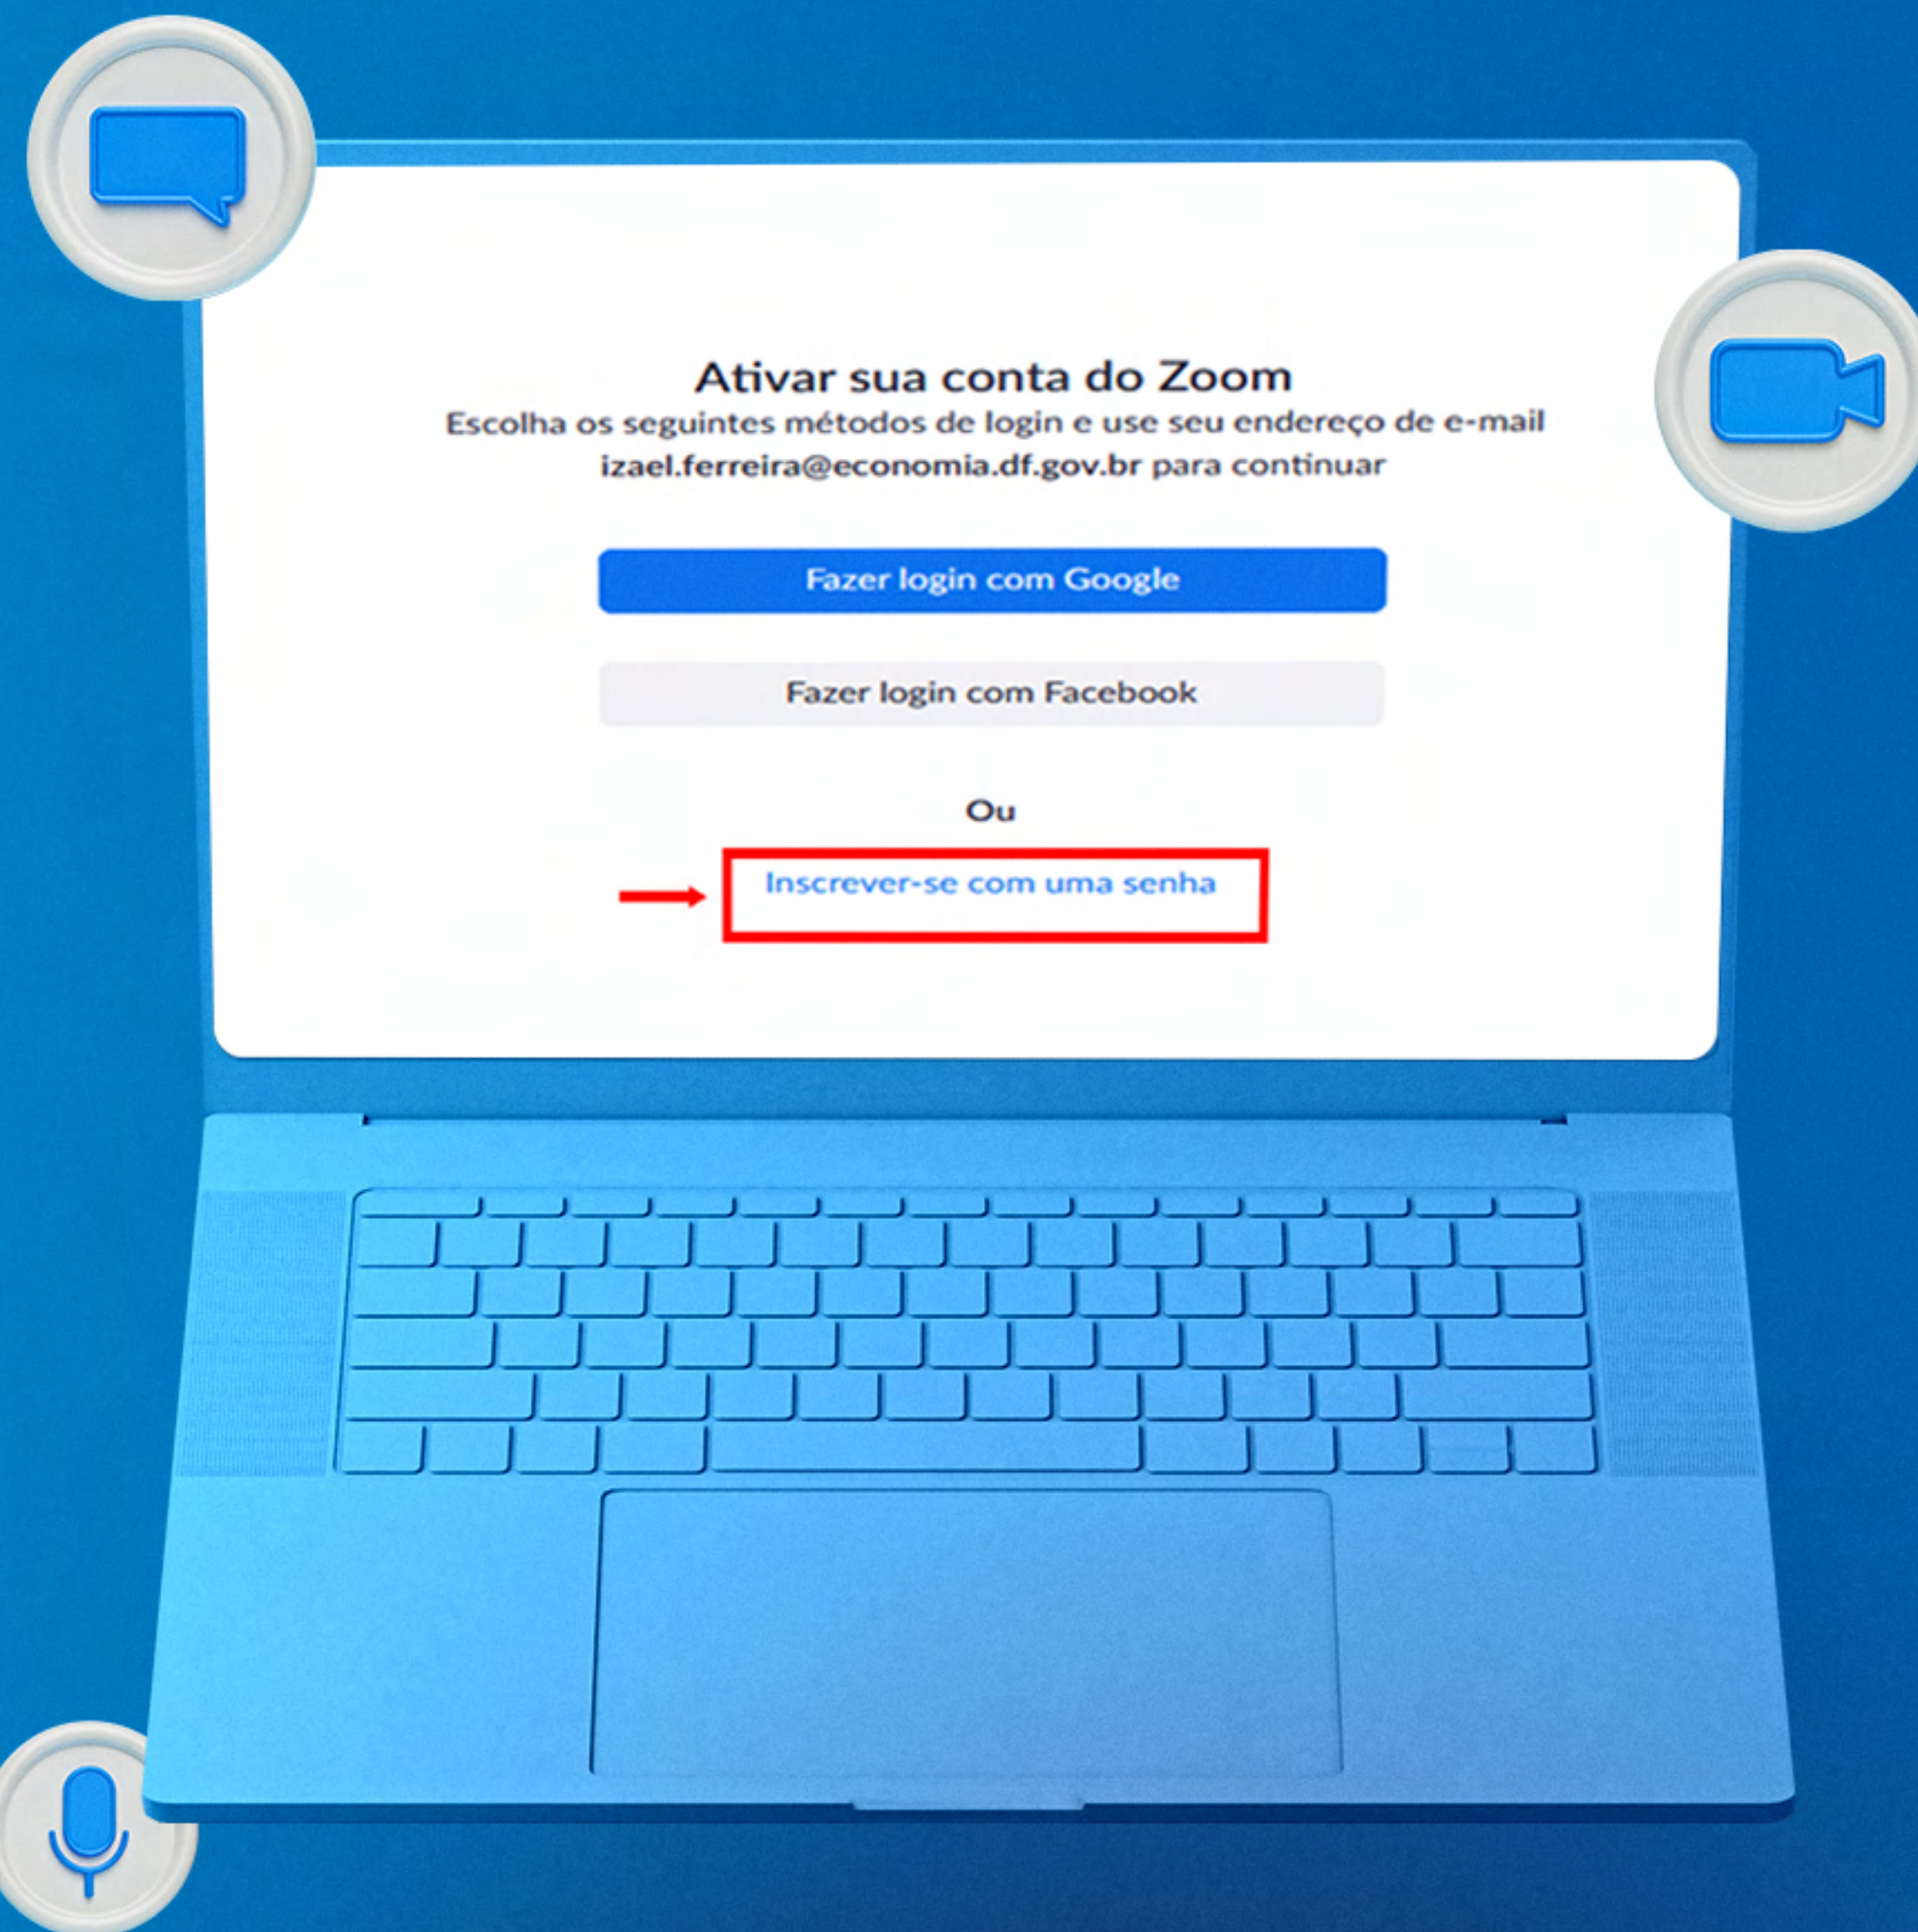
Ativar sua conta do Zoom

Escolha os seguintes métodos de login e use seu endereço de e-mail izael.ferreira@economia.df.gov.br para continuar

Fazer login com Google

Fazer login com Facebook

Ou

Inscrever-se com uma senha